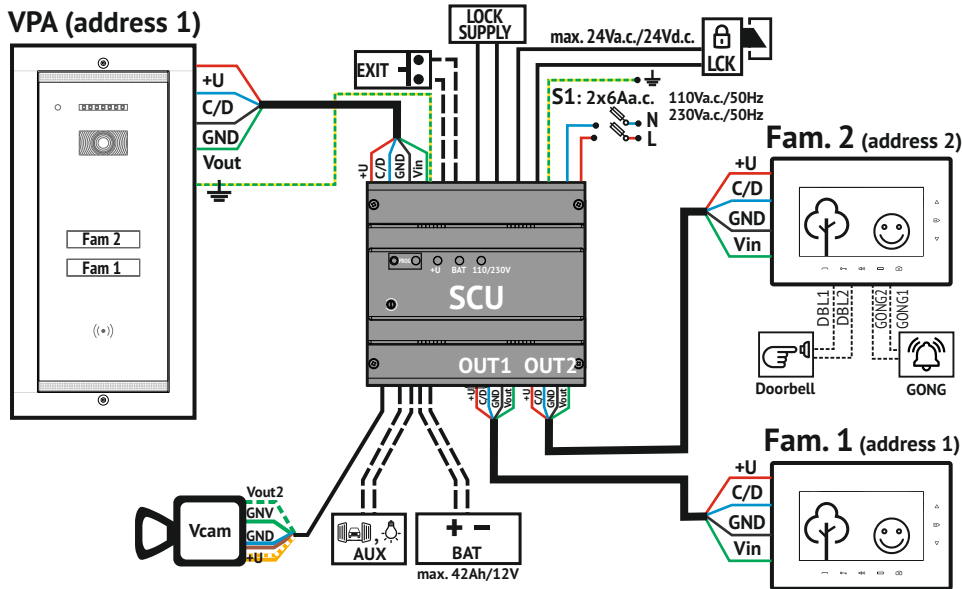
VPA (address 1)

Fam 2
Fam 1

+U
C/D
GND
Vout

EXIT

LOCK SUPPLY

max. 24Va.c./24Vd.c.

LCK

S1: 2x6Aa.c.
110Va.c./50Hz
230Va.c./50Hz
N
L

+U
C/D
GND
Vin

+U BAT 110/230V

SCU

OUT1 OUT2

+U
C/D
GND
Vout

+U
C/D
GND
Vout

Fam. 2 (address 2)

+U
C/D
GND
Vin

DBL1
DBL2
GONG2
GONG1

Doorbell

GONG

Fam. 1 (address 1)

+U
C/D
GND
Vin

Vcam

Vout2
GNV
GND
+U

AUX

+ −
BAT
max. 42Ah/12V